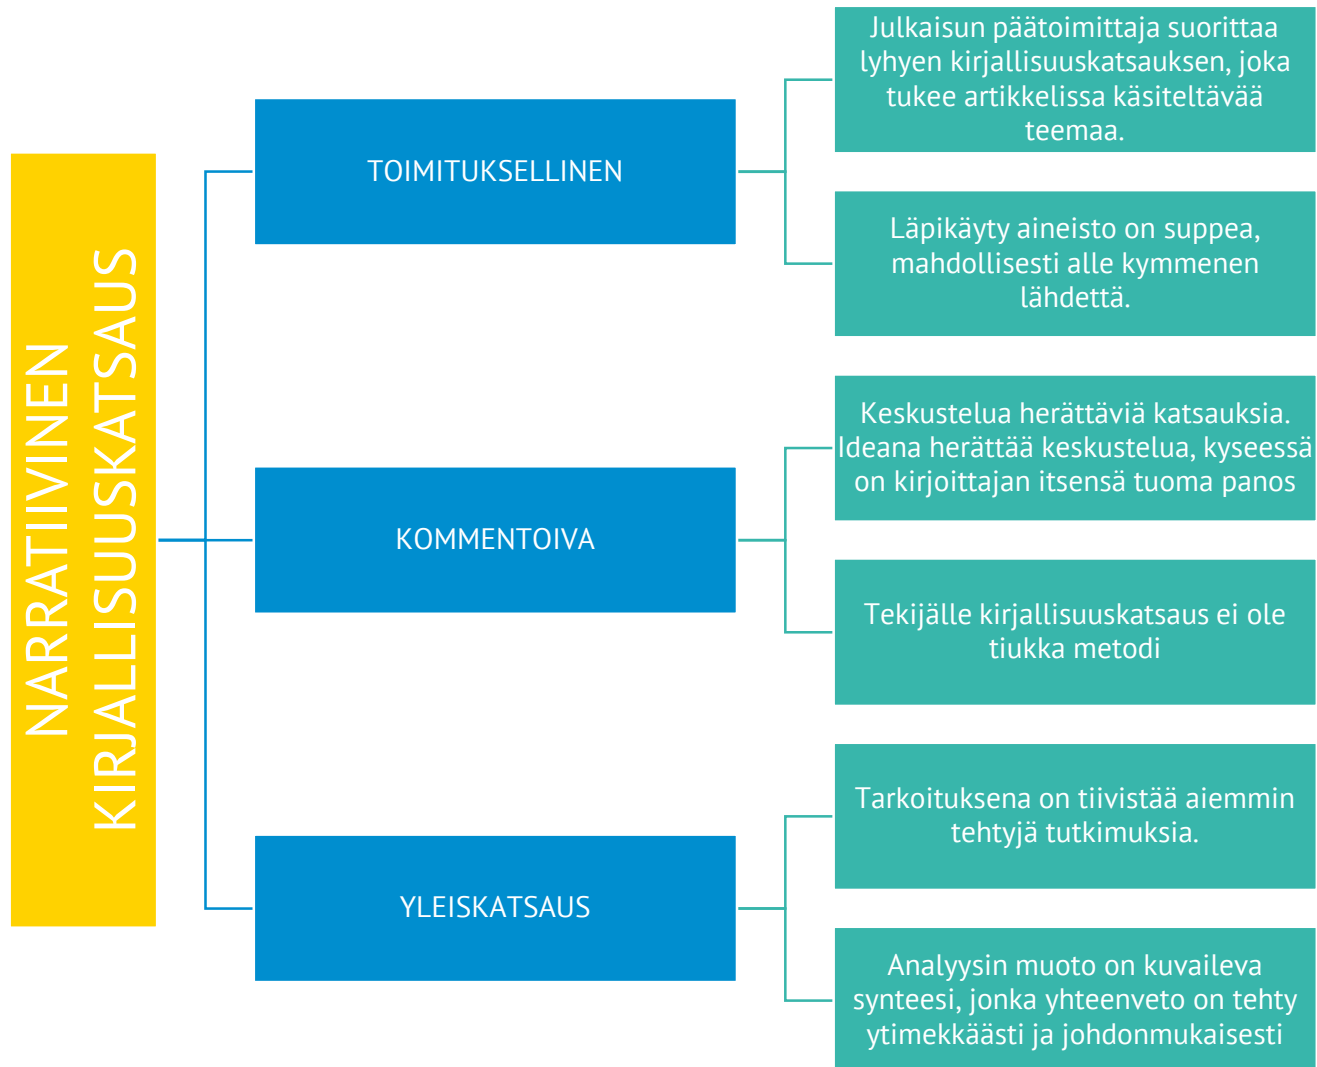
NARRATIIVINEN KIRJALLISUUSKATSAUS

TOIMITUKSELLINEN

Julkaisun päätoimittaja suorittaa lyhyen kirjallisuuskatsauksen, joka tukee artikkelissa käsiteltävää teemaa.

Läpikäyty aineisto on suppea, mahdollisesti alle kymmenen lähdettä.

KOMMENTOIVA

Keskustelua herättäviä katsauksia. Ideana herättää keskustelua, kyseessä on kirjoittajan itsensä tuoma panos

Tekijälle kirjallisuuskatsaus ei ole tiukka metodi

YLEISKATSAUS

Tarkoituksena on tiivistää aiemmin tehtyjä tutkimuksia.

Analyysin muoto on kuvaileva synteesi, jonka yhteenveto on tehty ytimekkäästi ja johdonmukaisesti